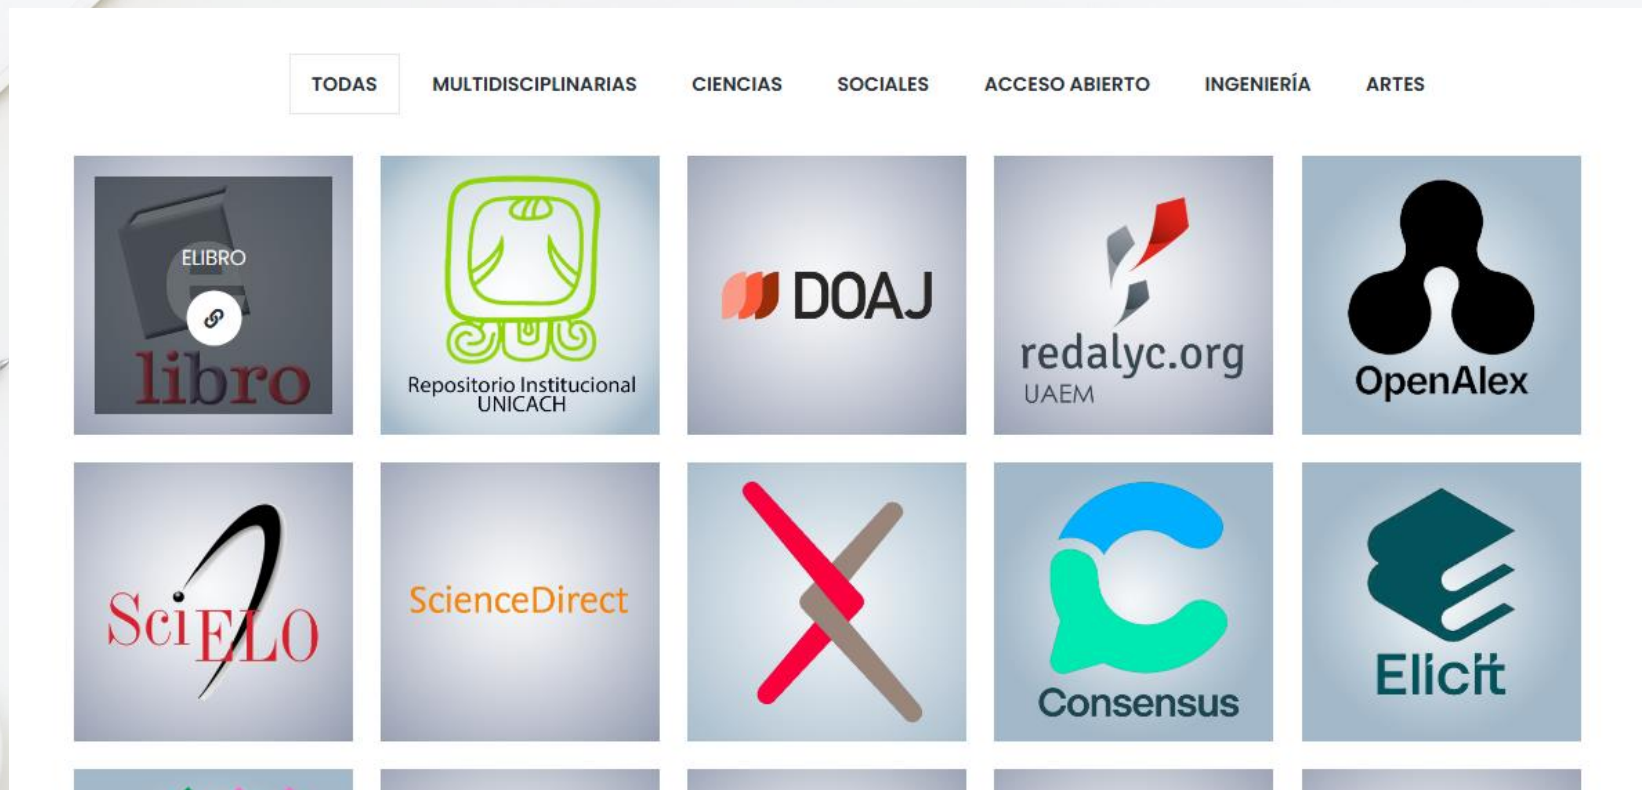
TODAS MULTIDISCIPLINARIAS CIENCIAS SOCIALES ACCESO ABIERTO INGENIERÍA ARTES

ELIBRO
libro

Repositorio Institucional UNICACH

DOAJ

redalyc.org
UAEM

OpenAlex

SciELO

ScienceDirect

Consensus

Elicit